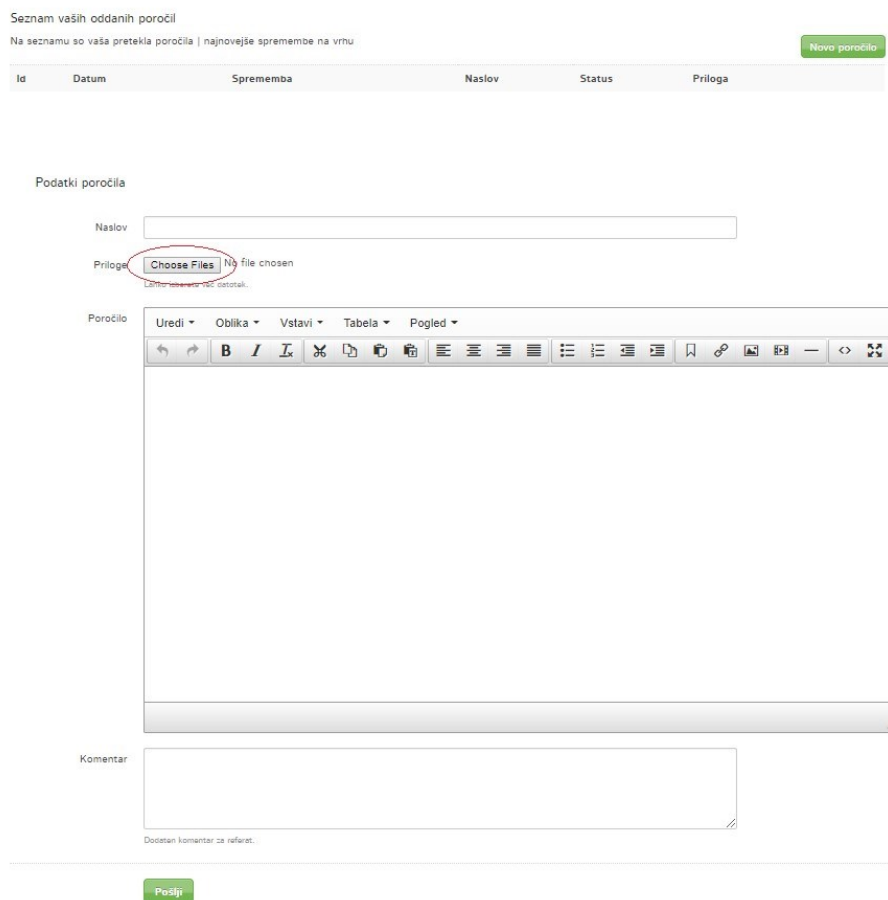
Seznam vaših oddanih poročil

Na seznamu so vaša pretekla poročila | najnovejše spremembe na vrhu

Novo poročilo

| Id | Datum | Sprememba | Naslov | Status | Priloga |
|---|---|---|---|---|---|

Podatki poročila

Naslov

Priloge Choose Files No file chosen

Lahko izberete več datotek.

Poročilo

Uredi ▾ Oblika ▾ Vstavi ▾ Tabela ▾ Pogled ▾

B I

Komentar

Dodaten komentar za referat.

Pošlji